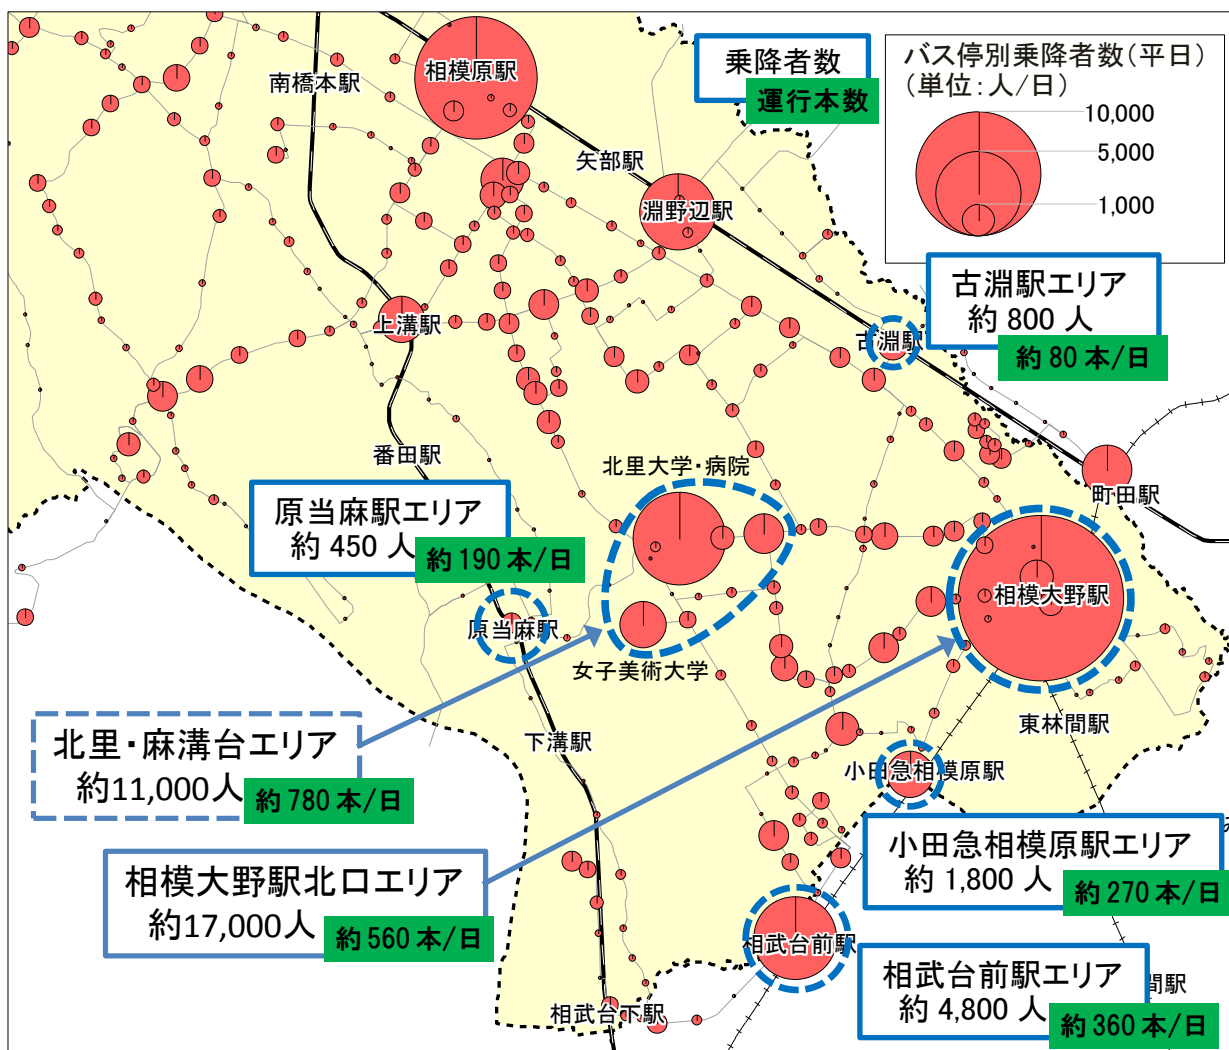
乗降者数
運行本数

バス停別乗降者数（平日）
（単位：人／日）
10,000
5,000
1,000

南橋本駅
相模原駅
矢部駅
淵野辺駅
上溝駅
古淵駅
番田駅
北里大学・病院
町田駅
原当麻駅
女子美術大学
相模大野駅
東林間駅
下溝駅
小田急相模原駅
相武台前駅
相武台下駅
間駅

古淵駅エリア
約 800 人
約 80 本/日

原当麻駅エリア
約 450 人
約 190 本/日

北里・麻溝台エリア
約11,000人
約 780 本/日

相模大野駅北口エリア
約17,000人
約 560 本/日

小田急相模原駅エリア
約 1,800 人
約 270 本/日

相武台前駅エリア
約 4,800 人
約 360 本/日